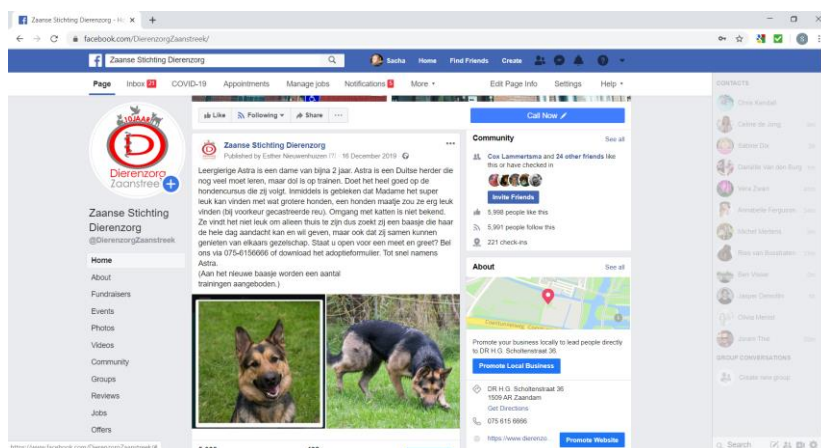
Zaanse Stichting Dierenzorg - H: ×  +

facebook.com/DierenzorgZaanstreek/

Zaanse Stichting Dierenzorg

Sacha Home Find Friends Create

Page Inbox 21 COVID-19 Appointments Manage jobs Notifications More ▾ Edit Page Info Settings Help ▾

10JAAR

Dierenzorg Zaanstree

Zaanse Stichting Dierenzorg

@DierenzorgZaanstreek

Home
About
Fundraisers
Events
Photos
Videos
Community
Groups
Reviews
Jobs
Offers

Like Following Share ···

Call Now

Zaanse Stichting Dierenzorg
Published by Esther Nieuwenhuizen · 16 December 2019

Leergierige Astra is een dame van bijna 2 jaar. Astra is een Duitse herder die nog veel moet leren, maar dol is op trainen. Doet het heel goed op de hondencursus die zij volgt. Inmiddels is gebleken dat Madame het super leuk kan vinden met wat grotere honden, een honden maatje zou ze erg leuk vinden (bij voorkeur gecastreerde reu). Omgang met katten is niet bekend. Ze vindt het niet leuk om alleen thuis te zijn dus zoekt zij een baasje die haar de hele dag aandacht kan en wil geven, maar ook dat zij samen kunnen genieten van elkaars gezelschap. Staat u open voor een meet en greet? Bel ons via 075-6156666 of download het adoptieformulier. Tot snel namens Astra.
(Aan het nieuwe baasje worden een aantal trainingen aangeboden.)

Community See all
Cox Lammertsma and 24 other friends like this or have checked in
Invite Friends
5,998 people like this
5,991 people follow this
221 check-ins

About See all

Promote your business locally to lead people directly to DR H.G. Scholtenstraat 36
Promote Local Business

DR H.G. Scholtenstraat 36
1509 AR Zaandam
Get Directions

075 615 6666

https://www.dierenzo Promote Website

CONTACTS

Cora Kendall
Celine de Jong
Sabine Dix
Danielle van den Burg
Mira Zwart
Annabelle Ferguson
Michel Mellens
Roos van Bosshaden
Bas Visser
Jasper Dennillin
Olivia Mentor
Joram Thal

GROUP CONVERSATIONS
Create new group

Search